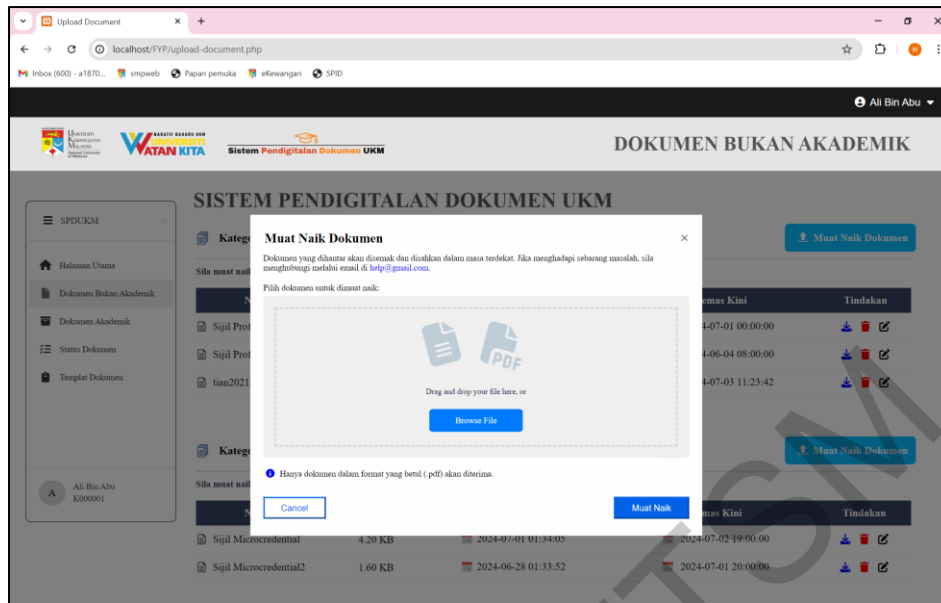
Upload Document

localhost/FYP/upload-document.php

Inbox (600) - a1870... smpweb Papan pemuka eKewangan SPID

Ali Bin Abu

Universiti Kebangsaan Malaysia

UNIVERSITI WATAN KITA

Sistem Pendigitalan Dokumen UKM

DOKUMEN BUKAN AKADEMIK

SPDUKM

Halaman Utama

Dokumen Bukan Akademik

Dokumen Akademik

Status Dokumen

Templat Dokumen

Ali Bin Abu
K000001

SISTEM PENDIGITALAN DOKUMEN UKM

Kateg

Muat Naik Dokumen

Sila muat naik

| N | | | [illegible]emas Kini | Tindakan |
|---|---|---|---|---|
| Sijil Prof | | | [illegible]4-07-01 00:00:00 | |
| Sijil Prof | | | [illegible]4-06-04 08:00:00 | |
| tian2021 | | | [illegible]4-07-03 11:23:42 | |

Kateg

Muat Naik Dokumen

Sila muat naik

| N | | | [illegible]mas Kini | Tindakan |
|---|---|---|---|---|
| Sijil Microcredential | 4.20 KB | 2024-07-01 01:34:05 | 2024-07-02 19:00:00 | |
| Sijil Microcredential2 | 1.60 KB | 2024-06-28 01:33:52 | 2024-07-01 20:00:00 | |

Muat Naik Dokumen

Dokumen yang dihantar akan disemak dan disahkan dalam masa terdekat. Jika menghadapi sebarang masalah, sila menghubungi melalui email di help@gmail.com.

Pilih dokumen untuk dimuat naik:

PDF

Drag and drop your file here, or

Browse File

Hanya dokumen dalam format yang betul (.pdf) akan diterima.

Cancel

Muat Naik

FTSM